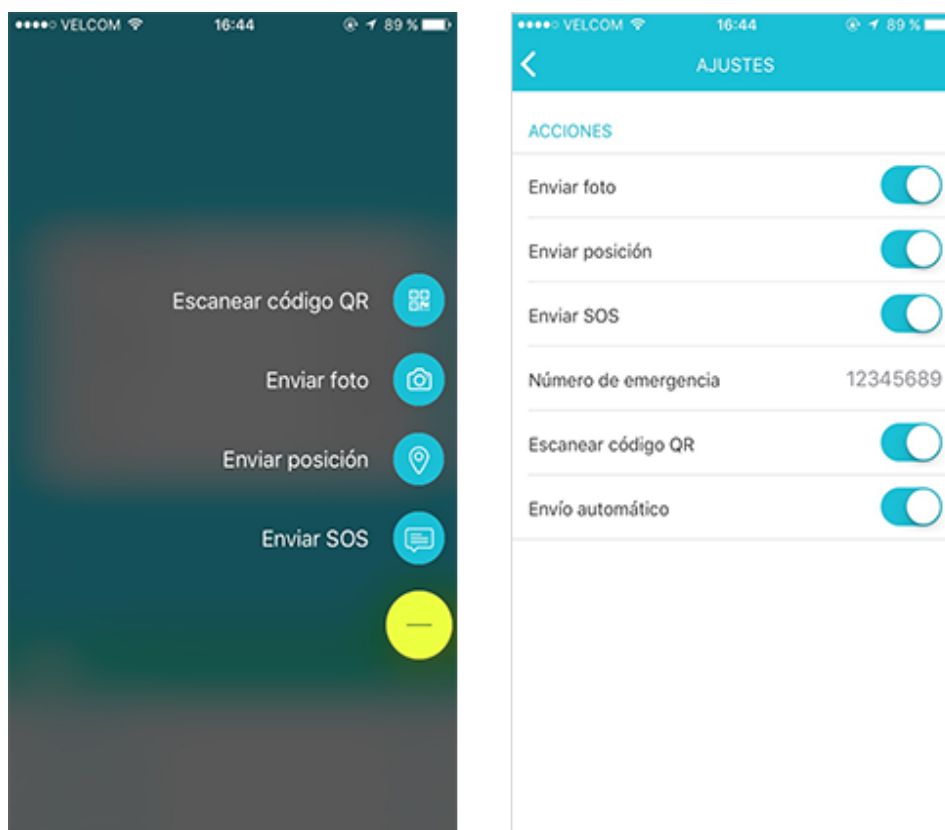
●●●●○ VELCOM 16:44 89 %

Escanear código QR

Enviar foto

Enviar posición

Enviar SOS

●●●●○ VELCOM 16:44 89 %

AJUSTES

ACCIONES

Enviar foto

Enviar posición

Enviar SOS

Número de emergencia 12345689

Escanear código QR

Envío automático